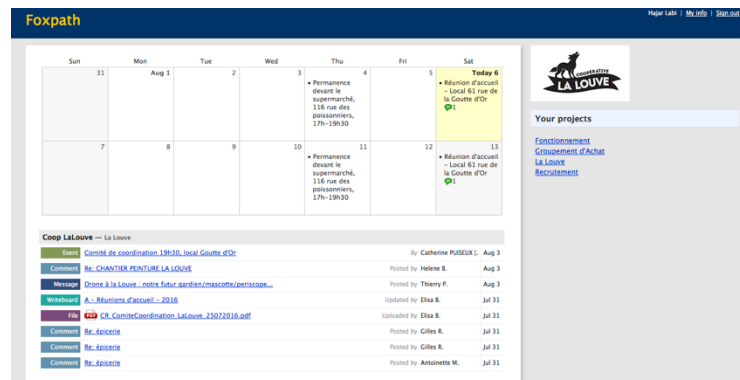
Foxpath

Hajar Labi | My info | Sign out

| Sun | Mon | Tue | Wed | Thu | Fri | Sat |
|---|---|---|---|---|---|---|
| 31 | Aug 1 | 2 | 3 | 4 • Permanence devant le supermarché, 116 rue des poissonniers, 17h-19h30 | 5 | Today 6 • Réunion d'accueil - Local 61 rue de la Goutte d'Or 1 |
| 7 | 8 | 9 | 10 | 11 • Permanence devant le supermarché, 116 rue des poissonniers, 17h-19h30 | 12 | 13 • Réunion d'accueil - Local 61 rue de la Goutte d'Or 1 |

Coop LaLouve — La Louve

| | | | |
|---|---|---|---|
| Event | Comité de coordination 19h30, local Goutte d'Or | By Catherine PUISEUX [. | Aug 3 |
| Comment | Re: CHANTIER PEINTURE LA LOUVE | Posted by Helene B. | Aug 3 |
| Message | Drone à la Louve : notre futur gardien/mascotte/periscope... | Posted by Thierry P. | Aug 3 |
| Writeboard | A - Réunions d'accueil - 2016 | Updated by Elisa B. | Jul 31 |
| File | PDF CR_ComiteCoordination_LaLouve_25072016.pdf | Uploaded by Elisa B. | Jul 31 |
| Comment | Re: épicerie | Posted by Gilles R. | Jul 31 |
| Comment | Re: épicerie | Posted by Gilles R. | Jul 31 |
| Comment | Re: épicerie | Posted by Antoinette M. | Jul 31 |

COOPÉRATIVE LA LOUVE

Your projects

Fonctionnement
Groupement d'Achat
La Louve
Recrutement